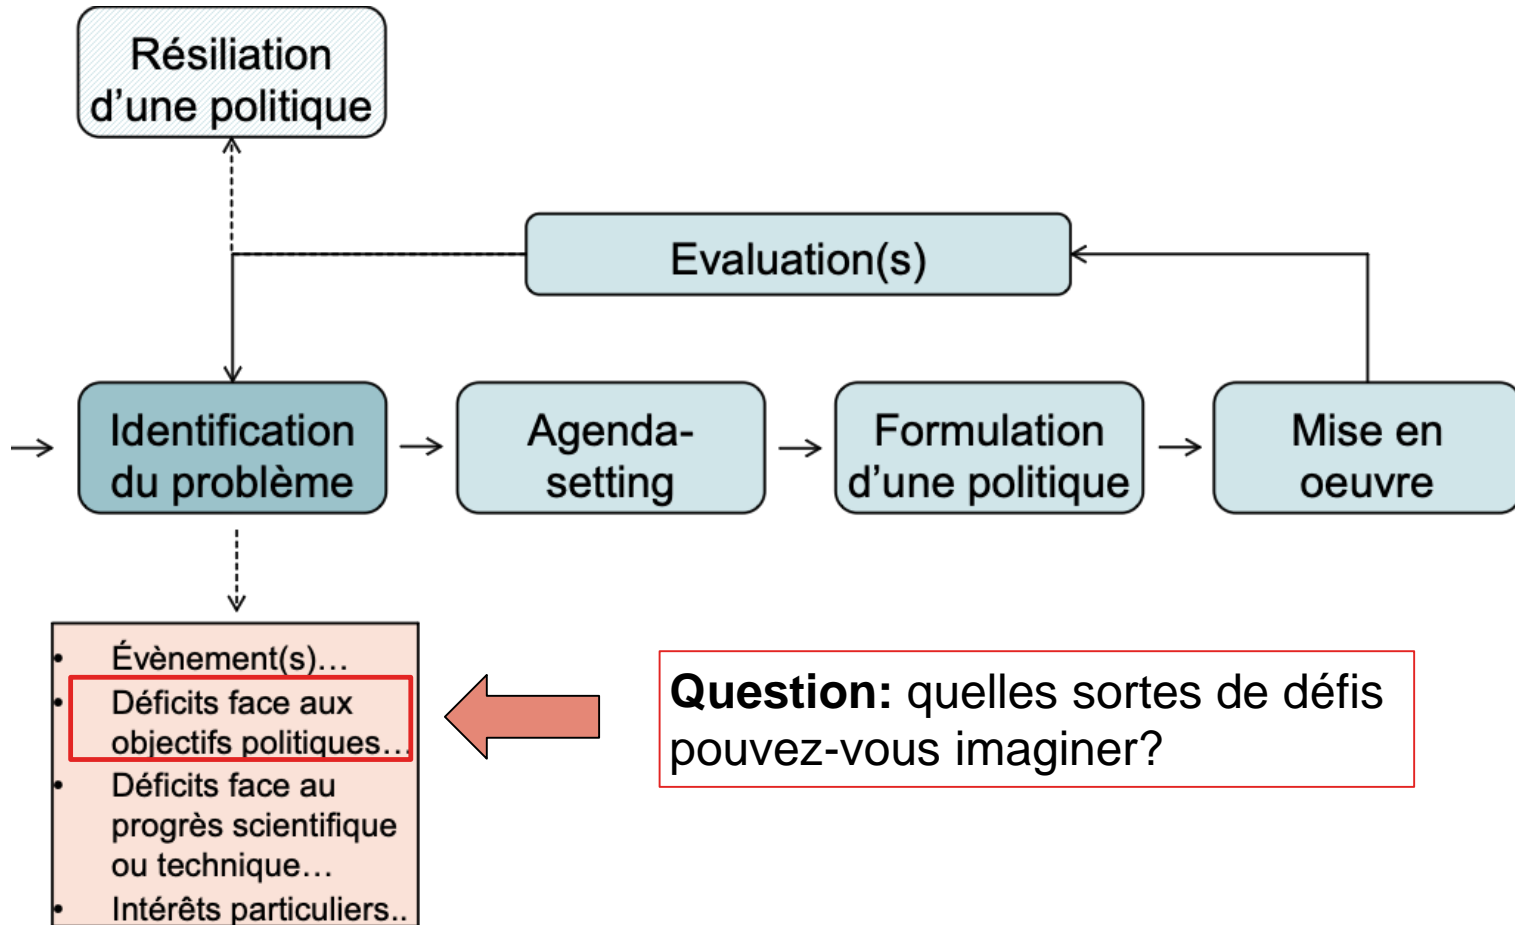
Résiliation d'une politique

Evaluation(s)

Identification du problème

Agenda-setting

Formulation d'une politique

Mise en oeuvre

- Évènement(s)…
- Déficits face aux objectifs politiques…
- Déficits face au progrès scientifique ou technique…
- Intérêts particuliers..

**Question:** quelles sortes de défis pouvez-vous imaginer?